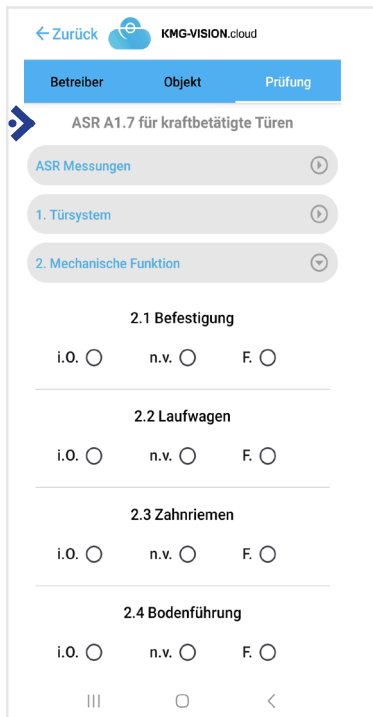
← Zurück KMG-VISION.cloud

Betreiber Objekt Prüfung

ASR A1.7 für kraftbetätigte Türen

ASR Messungen

1. Türsystem

2. Mechanische Funktion

2.1 Befestigung

i.O. n.v. F.

2.2 Laufwagen

i.O. n.v. F.

2.3 Zahnriemen

i.O. n.v. F.

2.4 Bodenführung

i.O. n.v. F.